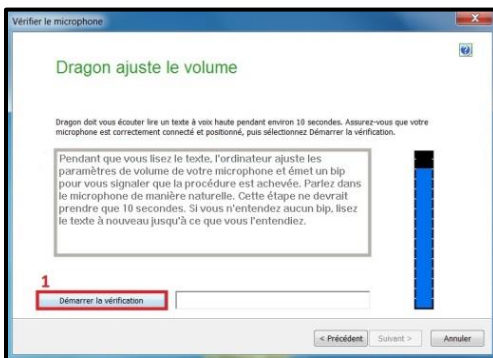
Vérifier le microphone

Dragon ajuste le volume

Dragon doit vous écouter lire un texte à voix haute pendant environ 10 secondes. Assurez-vous que votre microphone est correctement connecté et positionné, puis sélectionnez Démarrer la vérification.

Pendant que vous lisez le texte, l'ordinateur ajuste les paramètres de volume de votre microphone et émet un bip pour vous signaler que la procédure est achevée. Parlez dans le microphone de manière naturelle. Cette étape ne devrait prendre que 10 secondes. Si vous n'entendez aucun bip, lisez le texte à nouveau jusqu'à ce que vous l'entendiez.

1

Démarrer la vérification

< Précédent Suivant > Annuler